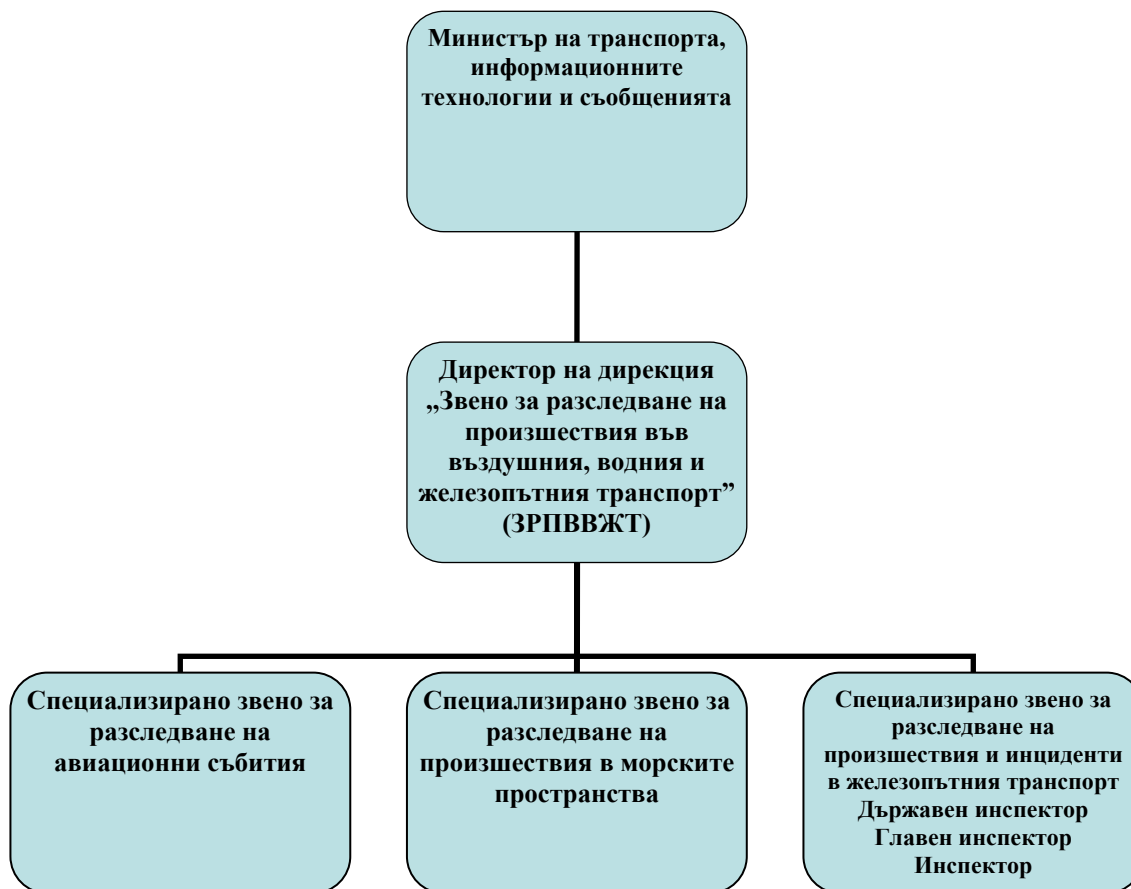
Министър на транспорта, информационните технологии и съобщенията

Директор на дирекция „Звено за разследване на произшествия във въздушния, водния и железопътния транспорт” (ЗРПВВЖТ)

Специализирано звено за разследване на авиационни събития

Специализирано звено за разследване на произшествия в морските пространства

Специализирано звено за разследване на произшествия и инциденти в железопътния транспорт
Държавен инспектор
Главен инспектор
Инспектор